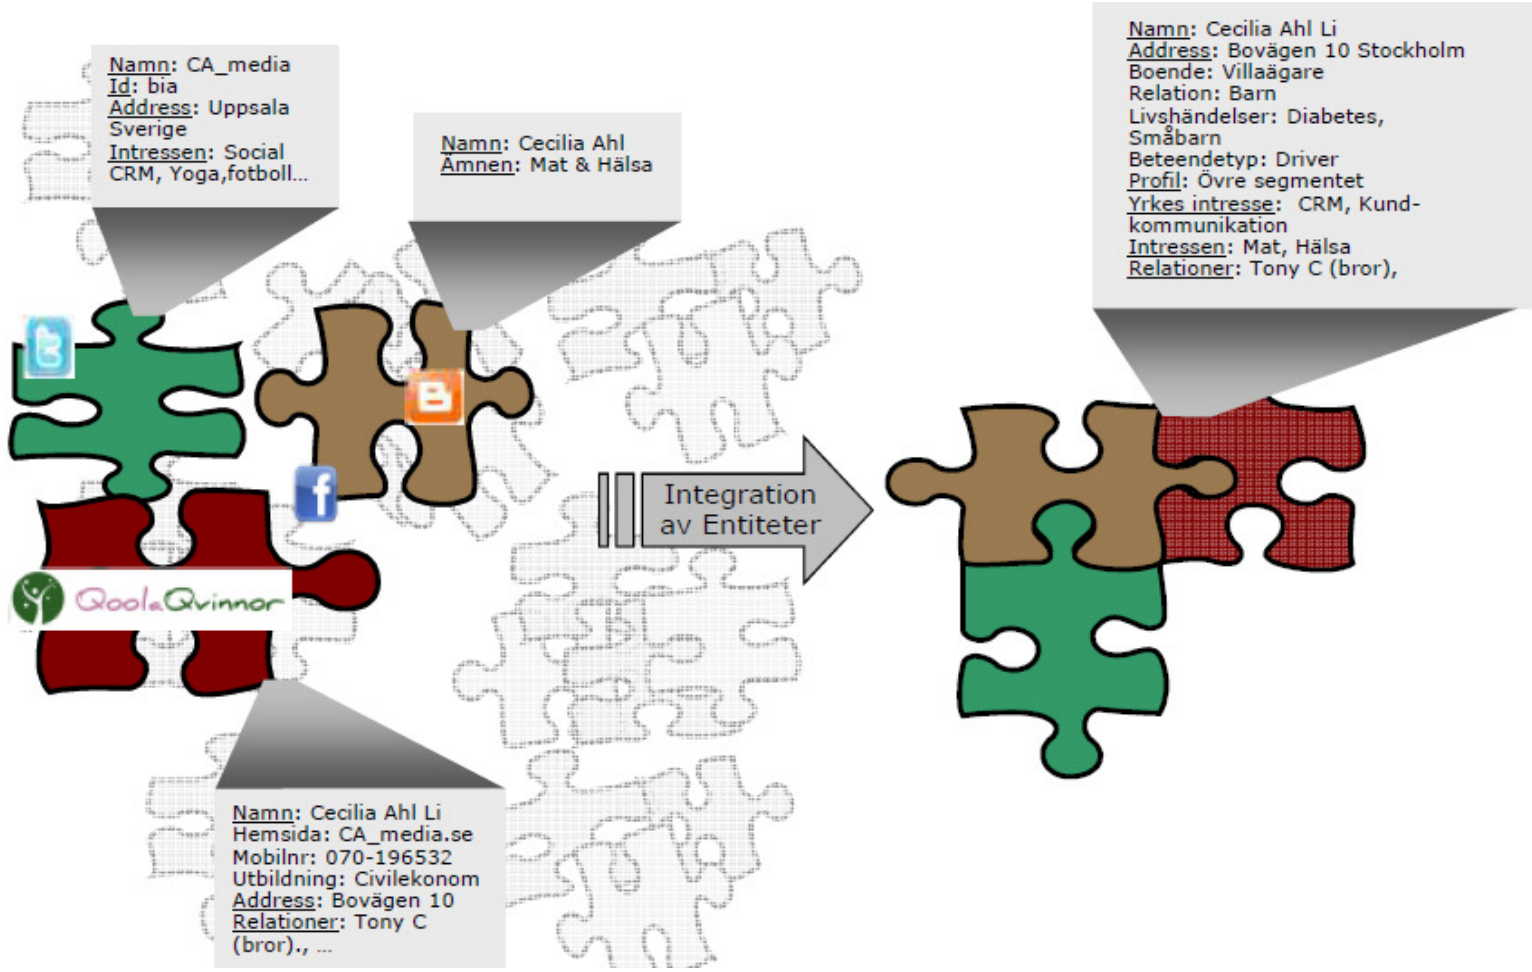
Namn: CA_media
Id: bia
Address: Uppsala Sverige
Intressen: Social CRM, Yoga,fotboll...

Namn: Cecilia Ahl
Ämnen: Mat & Hälsa

QoolaQvinnor

Namn: Cecilia Ahl Li
Hemsida: CA_media.se
Mobilnr: 070-196532
Utbildning: Civilekonom
Address: Bovägen 10
Relationer: Tony C (bror)., ...

Integration av Entiteter

Namn: Cecilia Ahl Li
Address: Bovägen 10 Stockholm
Boende: Villaägare
Relation: Barn
Livshändelser: Diabetes, Småbarn
Beteendetyp: Driver
Profil: Övre segmentet
Yrkes intresse: CRM, Kundkommunikation
Intressen: Mat, Hälsa
Relationer: Tony C (bror),